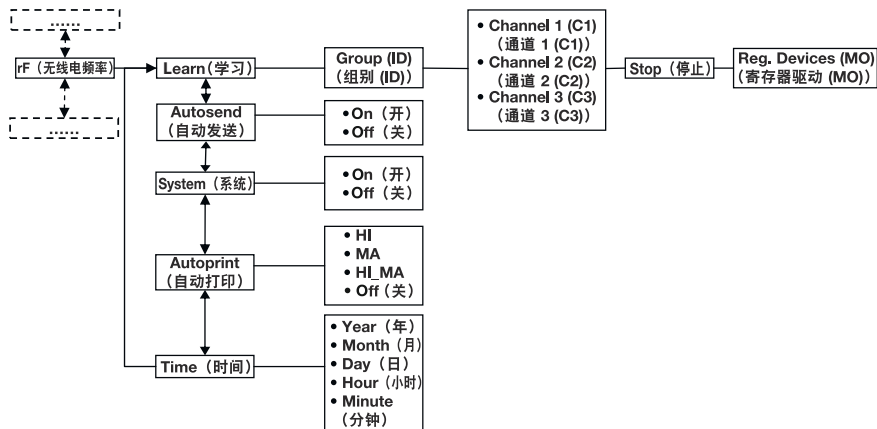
......

rF（无线电频率）

......

Learn（学习）

Group (ID)
（组别 (ID)）

• Channel 1 (C1)
（通道 1 (C1)）
• Channel 2 (C2)
（通道 2 (C2)）
• Channel 3 (C3)
（通道 3 (C3)）

Stop（停止）

Reg. Devices (MO)
（寄存器驱动 (MO)）

Autosend
（自动发送）

•On（开）
•Off（关）

System（系统）

•On（开）
•Off（关）

Autoprint
（自动打印）

• HI
• MA
• HI_MA
• Off（关）

Time（时间）

• Year（年）
• Month（月）
• Day（日）
• Hour（小时）
• Minute
（分钟）